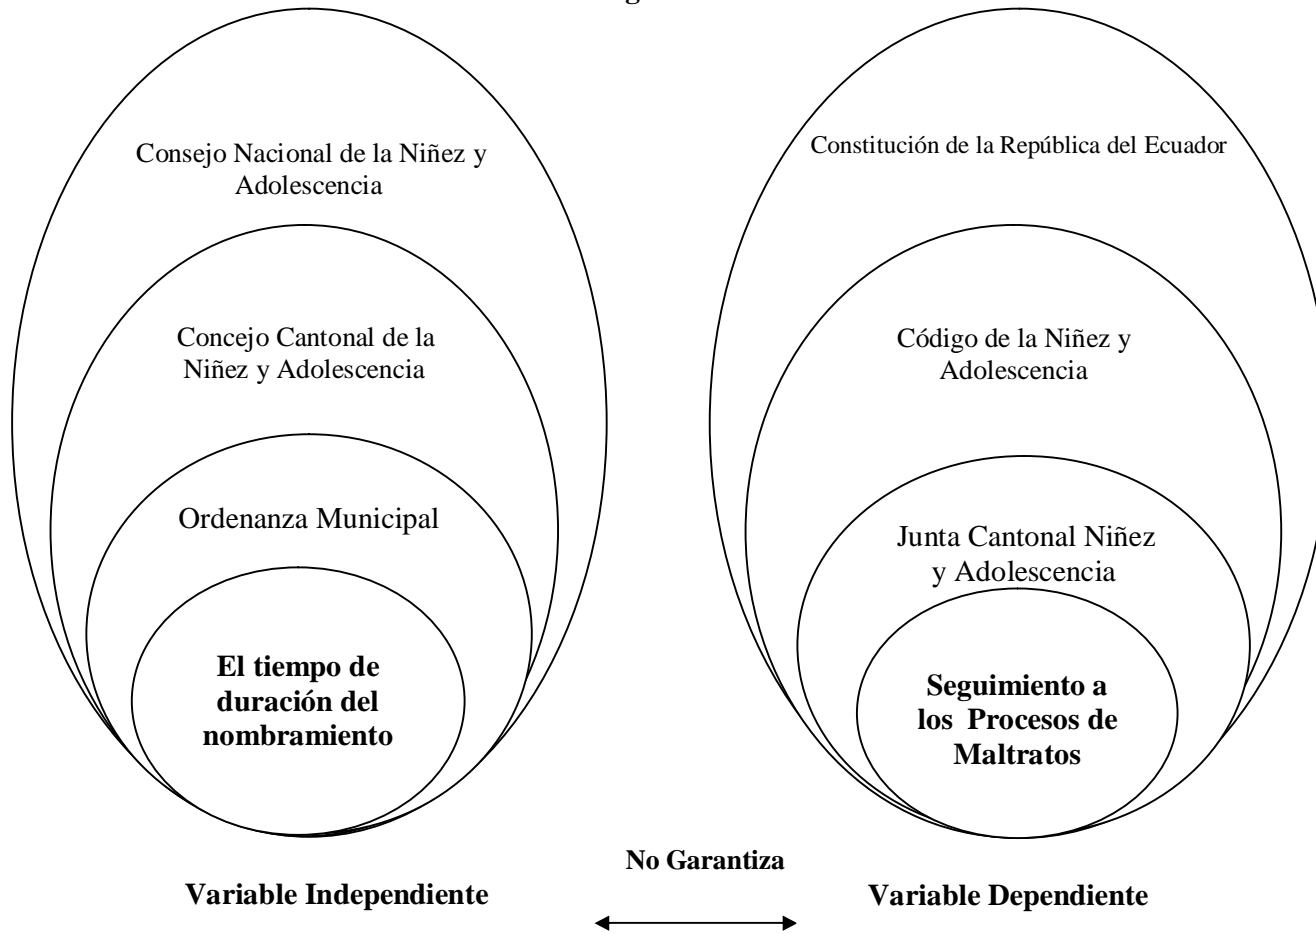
Consejo Nacional de la Niñez y Adolescencia

Concejo Cantonal de la Niñez y Adolescencia

Ordenanza Municipal

El tiempo de duración del nombramiento

Constitución de la República del Ecuador

Código de la Niñez y Adolescencia

Junta Cantonal Niñez y Adolescencia

Seguimiento a los Procesos de Maltratos

No Garantiza

Variable Independiente

Variable Dependiente